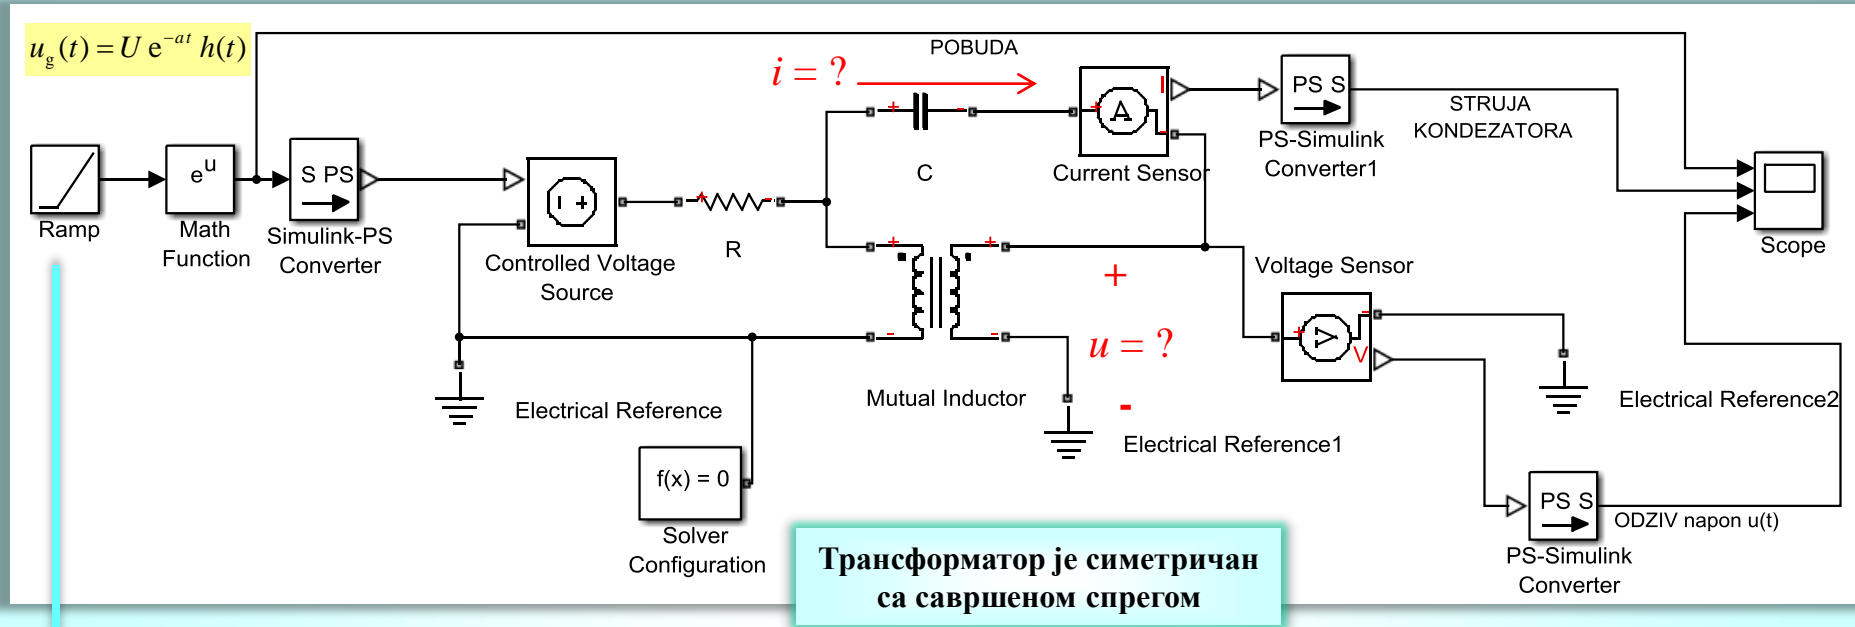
$u_g(t) = U\, e^{-at}\, h(t)$

POBUDA

$i = ?$

STRUJA KONDEZATORA

Ramp

$e^u$

Math Function

S PS

Simulink-PS Converter

Controlled Voltage Source

R

C

A

Current Sensor

I

PS S

PS-Simulink Converter1

Scope

Voltage Sensor

+

$u = ?$

-

V

Electrical Reference

Mutual Inductor

Electrical Reference1

Electrical Reference2

f(x) = 0

Solver Configuration

PS S

PS-Simulink Converter

ODZIV napon u(t)

Трансформатор је симетричан са савршеном спрегом